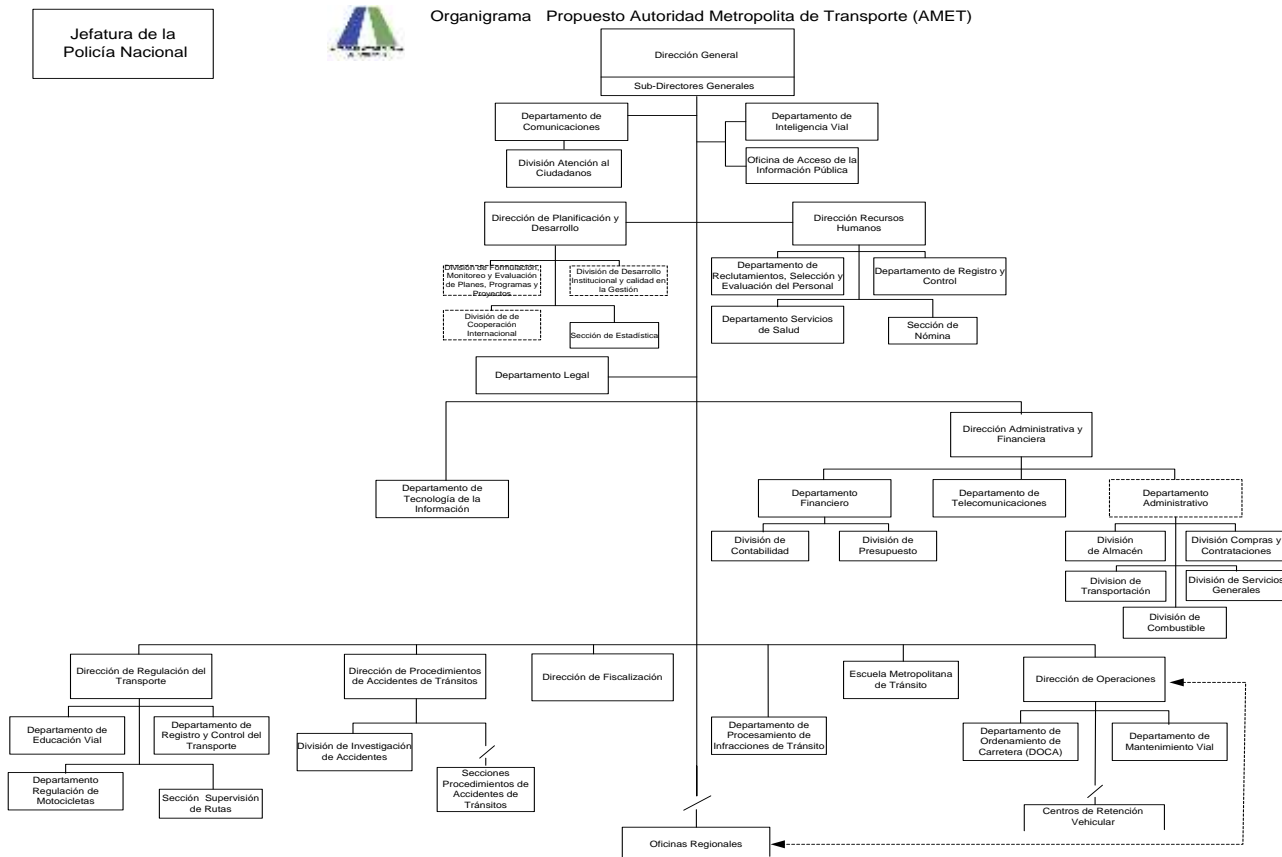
Jefatura de la Policía Nacional

Organigrama Propuesto Autoridad Metropolita de Transporte (AMET)

Dirección General

Sub-Directores Generales

Departamento de Comunicaciones

División Atención al Ciudadanos

Departamento de Inteligencia Vial

Oficina de Acceso de la Información Pública

Dirección de Planificación y Desarrollo

División de Formulación, Monitoreo y Evaluación de Planes, Programas y Proyectos

División de Desarrollo Institucional y calidad en la Gestión

División de de Cooperación Internacional

Sección de Estadística

Dirección Recursos Humanos

Departamento de Reclutamientos, Selección y Evaluación del Personal

Departamento de Registro y Control

Departamento Servicios de Salud

Sección de Nómina

Departamento Legal

Dirección Administrativa y Financiera

Departamento de Tecnología de la Información

Departamento Financiero

Departamento de Telecomunicaciones

Departamento Administrativo

División de Contabilidad

División de Presupuesto

División de Almacén

División Compras y Contrataciones

Division de Transportación

División de Servicios Generales

División de Combustible

Dirección de Regulación del Transporte

Dirección de Procedimientos de Accidentes de Tránsitos

Dirección de Fiscalización

Escuela Metropolitana de Tránsito

Dirección de Operaciones

Departamento de Educación Vial

Departamento de Registro y Control del Transporte

Departamento Regulación de Motocicletas

Sección Supervisión de Rutas

División de Investigación de Accidentes

Secciones Procedimientos de Accidentes de Tránsitos

Departamento de Procesamiento de Infracciones de Tránsito

Departamento de Ordenamiento de Carretera (DOCA)

Departamento de Mantenimiento Vial

Centros de Retención Vehicular

Oficinas Regionales